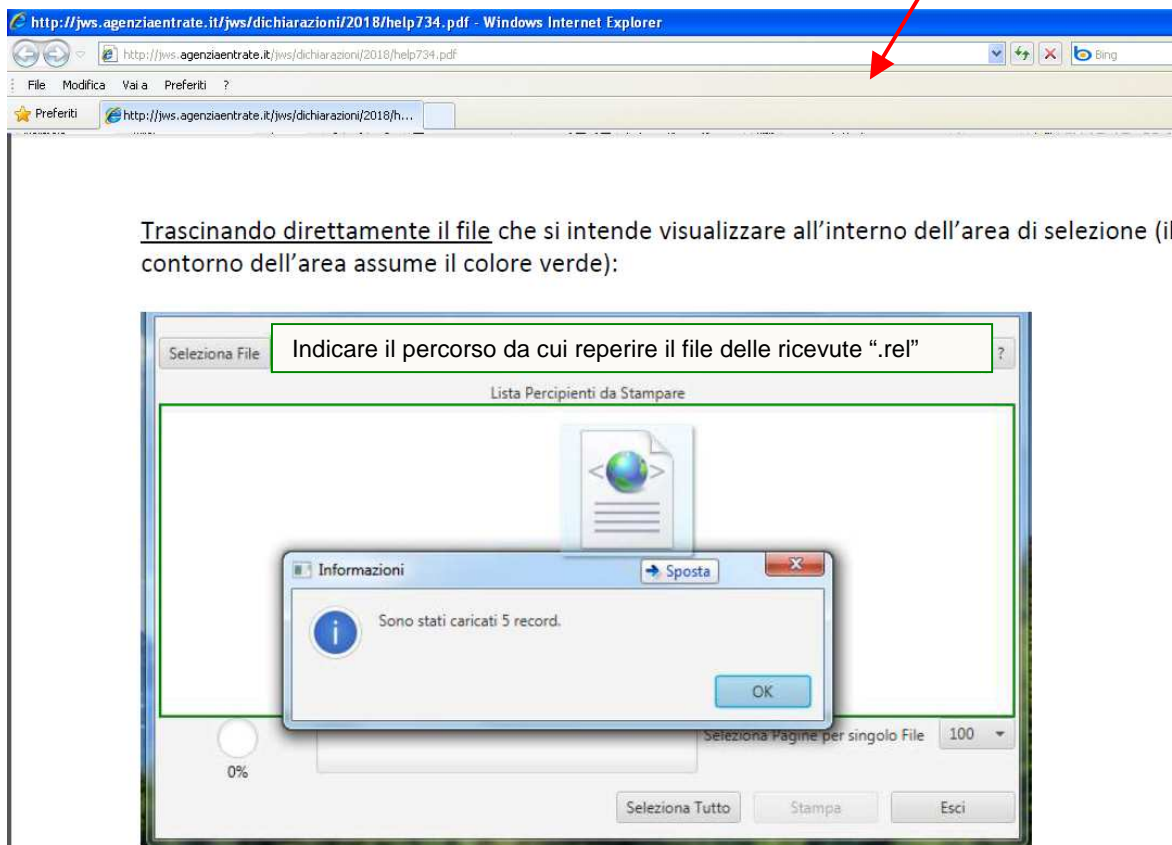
http://jws.agenziaentrate.it/jws/dichiarazioni/2018/help734.pdf - Windows Internet Explorer

http://jws.agenziaentrate.it/jws/dichiarazioni/2018/help734.pdf

Bing

File Modifica Vai a Preferiti ?

Preferiti

http://jws.agenziaentrate.it/jws/dichiarazioni/2018/h...

Trascinando direttamente il file che si intende visualizzare all'interno dell'area di selezione (il contorno dell'area assume il colore verde):

Seleziona File

Indicare il percorso da cui reperire il file delle ricevute ".rel"

?

Lista Percipienti da Stampare

Informazioni

Sposta

Sono stati caricati 5 record.

OK

Seleziona Pagine per singolo File

100

0%

Seleziona Tutto

Stampa

Esci